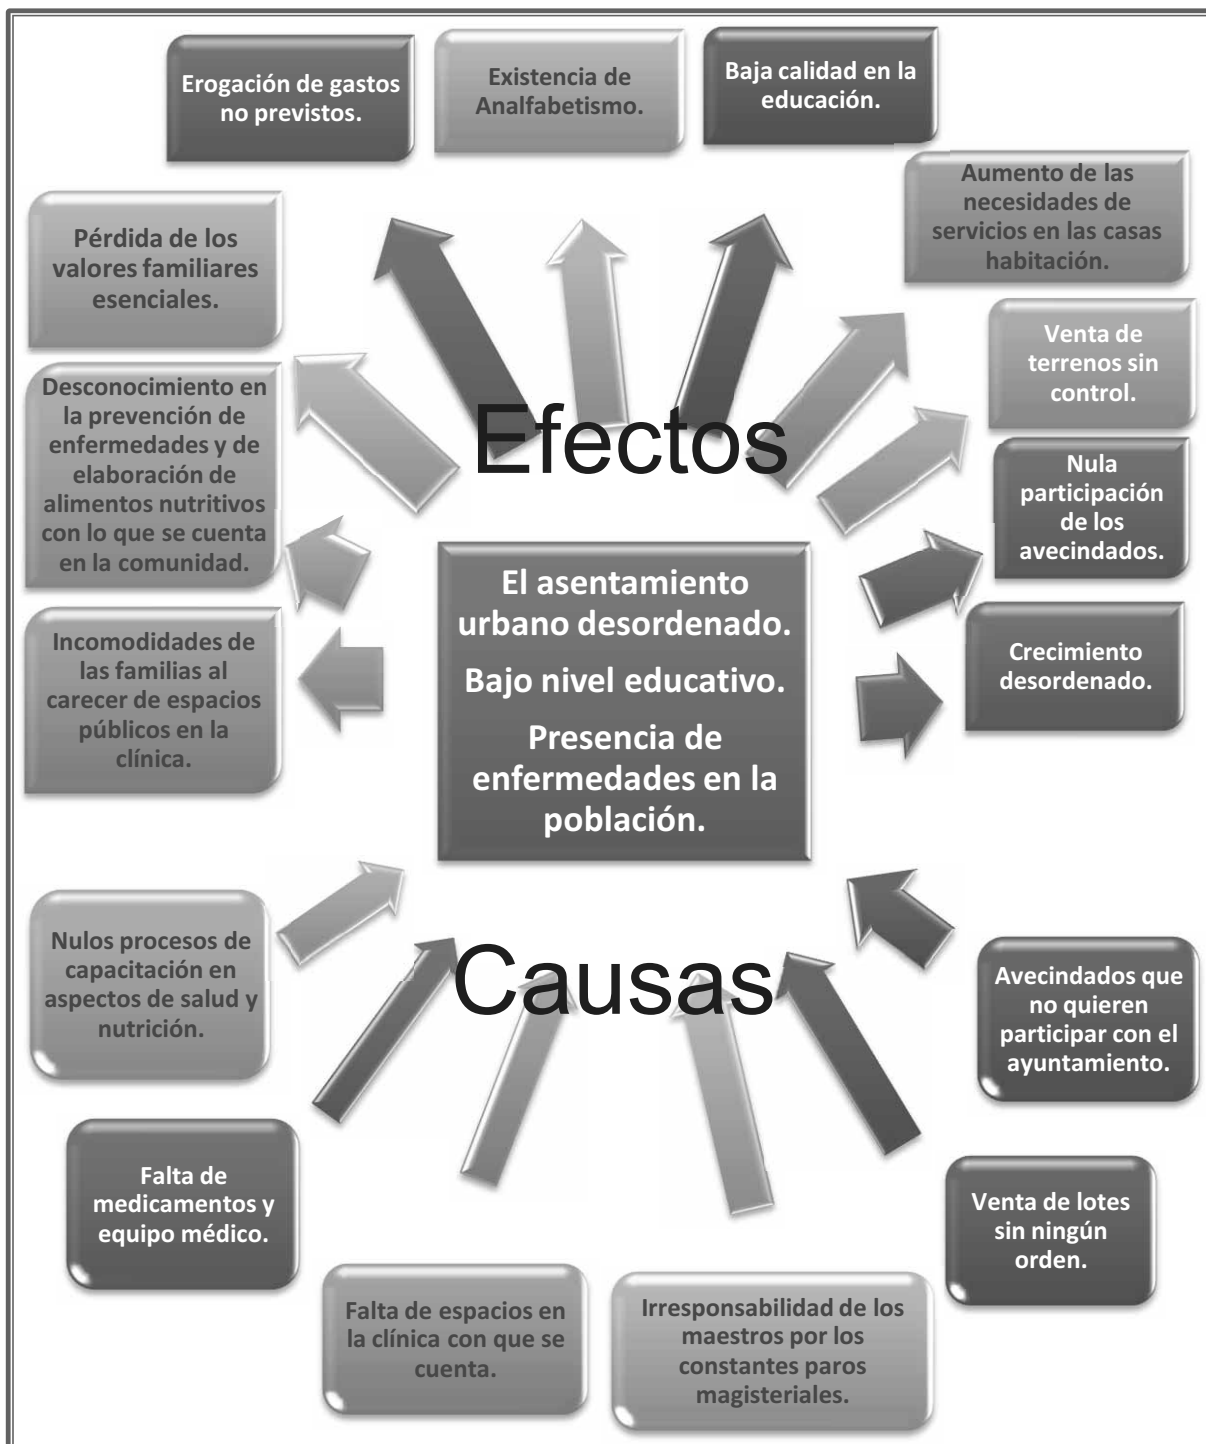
Erogación de gastos no previstos.

Existencia de Analfabetismo.

Baja calidad en la educación.

Aumento de las necesidades de servicios en las casas habitación.

Pérdida de los valores familiares esenciales.

Venta de terrenos sin control.

Desconocimiento en la prevención de enfermedades y de elaboración de alimentos nutritivos con lo que se cuenta en la comunidad.

Efectos

Nula participación de los avecindados.

El asentamiento urbano desordenado.

Bajo nivel educativo.

Presencia de enfermedades en la población.

Crecimiento desordenado.

Incomodidades de las familias al carecer de espacios públicos en la clínica.

Nulos procesos de capacitación en aspectos de salud y nutrición.

Causas

Avecindados que no quieren participar con el ayuntamiento.

Falta de medicamentos y equipo médico.

Venta de lotes sin ningún orden.

Falta de espacios en la clínica con que se cuenta.

Irresponsabilidad de los maestros por los constantes paros magisteriales.